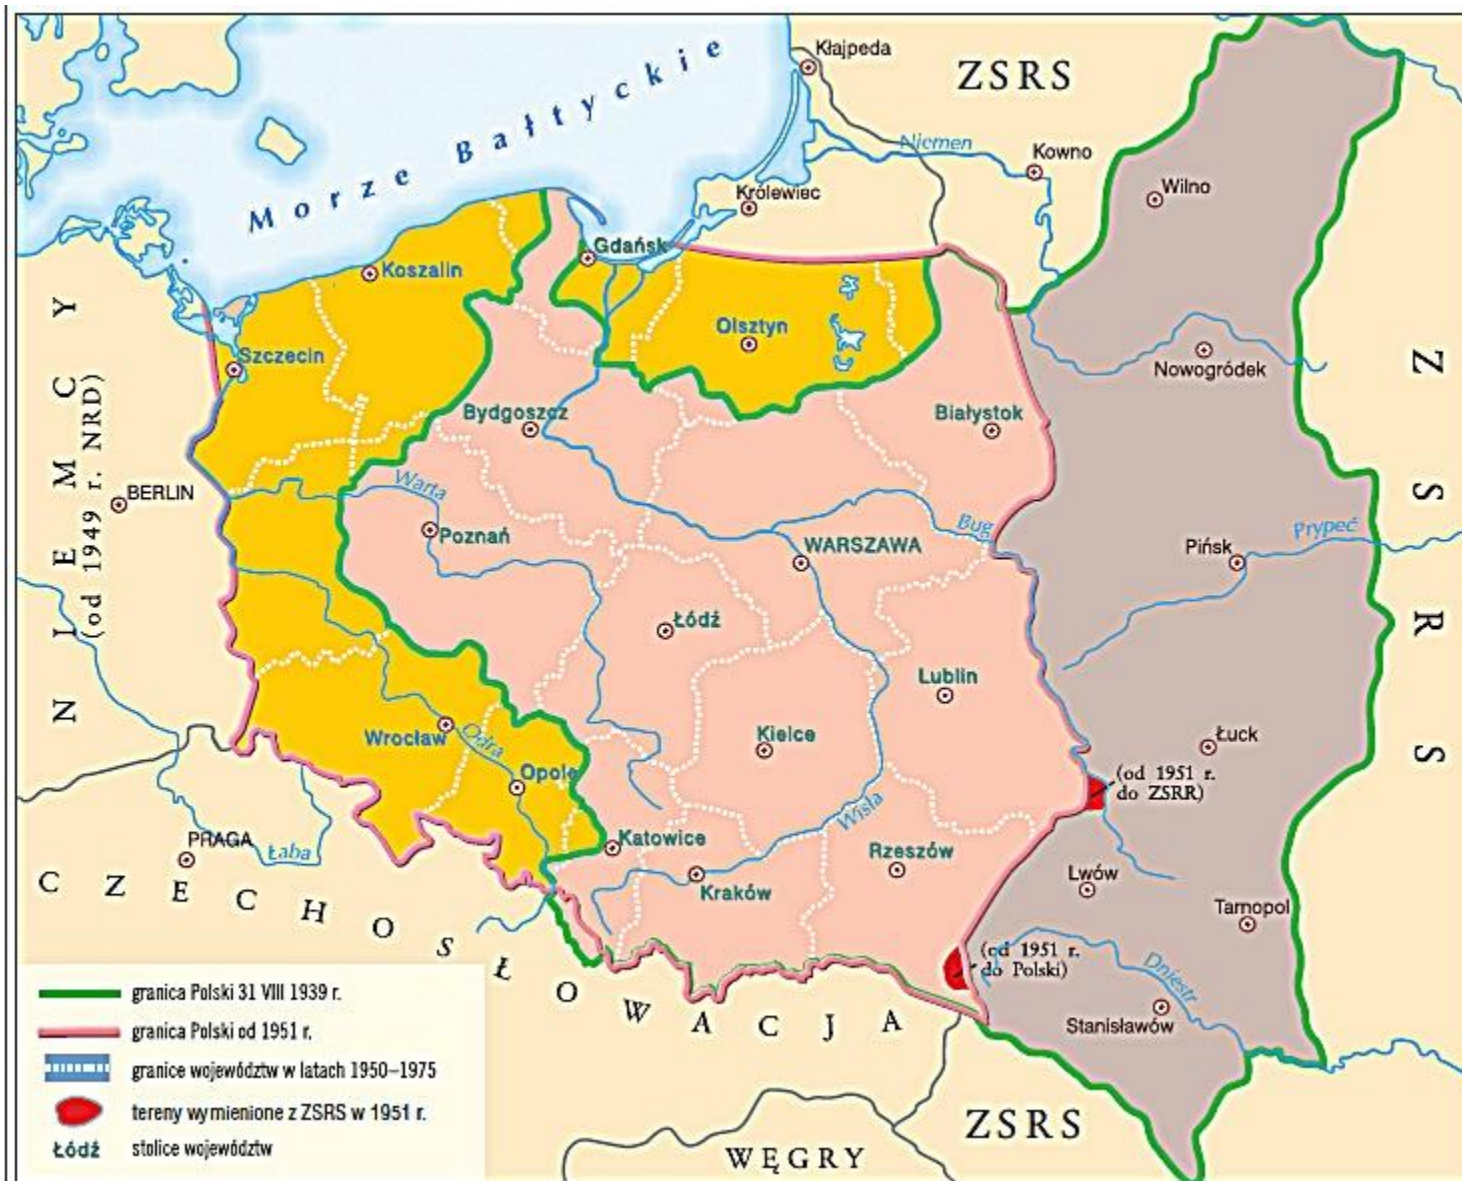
Morze Bałtyckie

Kłajpeda

ZSRS

Niemen

Kowno

Królewiec

Wilno

Gdańsk

Koszalin

Olsztyn

Szczecin

Nowogródek

NIEMCY
(od 1949 r. NRD)

Bydgoszcz

Białystok

ZSRS

BERLIN

Warta

Bug

Prypeć

Poznań

WARSZAWA

Pińsk

Łódź

Lublin

Wrocław

Odra

Kielce

Łuck

Opole

(od 1951 r. do ZSRR)

Wisła

PRAGA

Łaba

Katowice

Rzeszów

Kraków

Lwów

CZECHOSŁOWACJA

Tarnopol

(od 1951 r. do Polski)

Dniestr

Stanisławów

granica Polski 31 VIII 1939 r.

granica Polski od 1951 r.

granice województw w latach 1950–1975

tereny wymienione z ZSRS w 1951 r.

Łódź stolice województw

ZSRS

WĘGRY